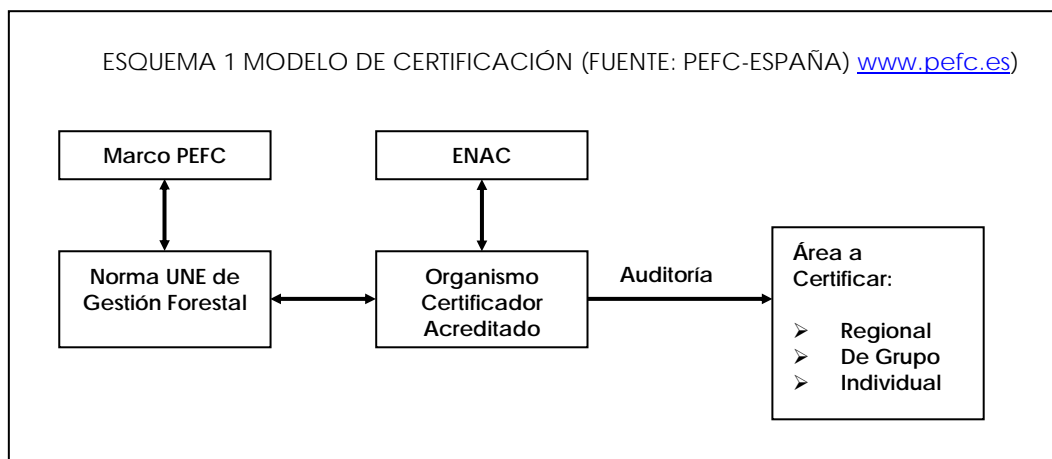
ESQUEMA 1 MODELO DE CERTIFICACIÓN (FUENTE: PEFC-ESPAÑA) www.pefc.es)

Marco PEFC

ENAC

Norma UNE de Gestión Forestal

Organismo Certificador Acreditado

Auditoría

Área a Certificar:

➢ Regional
➢ De Grupo
➢ Individual